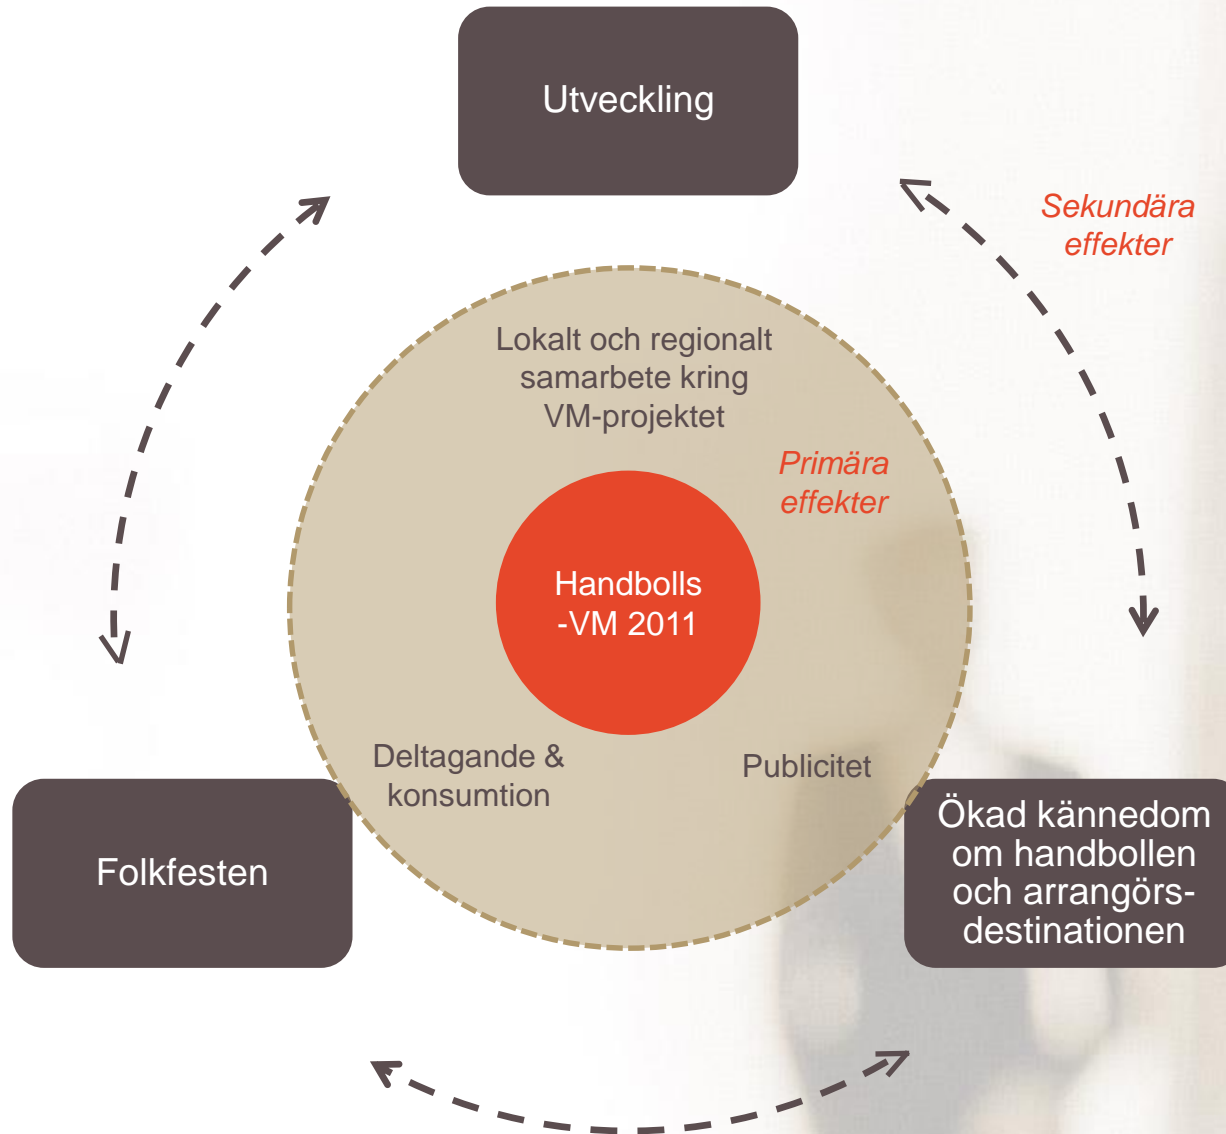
Utveckling

Sekundära effekter

Lokalt och regionalt samarbete kring VM-projektet

Primära effekter

Handbolls -VM 2011

Deltagande & konsumtion

Publicitet

Folkfesten

Ökad kännedom om handbollen och arrangörsdestinationen